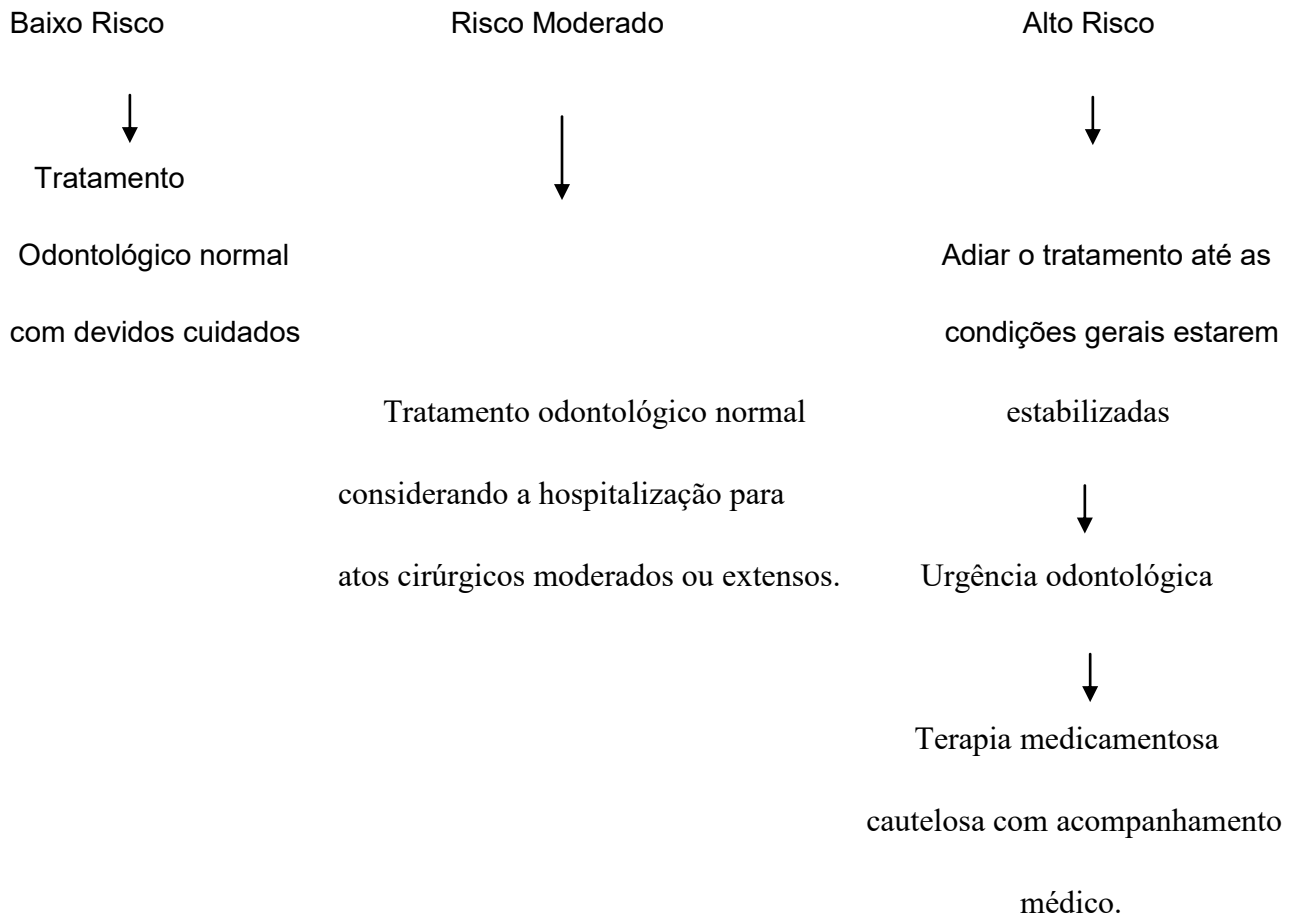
Baixo Risco

Tratamento Odontológico normal com devidos cuidados

Risco Moderado

Tratamento odontológico normal considerando a hospitalização para atos cirúrgicos moderados ou extensos.

Alto Risco

Adiar o tratamento até as condições gerais estarem estabilizadas

Urgência odontológica

Terapia medicamentosa cautelosa com acompanhamento médico.